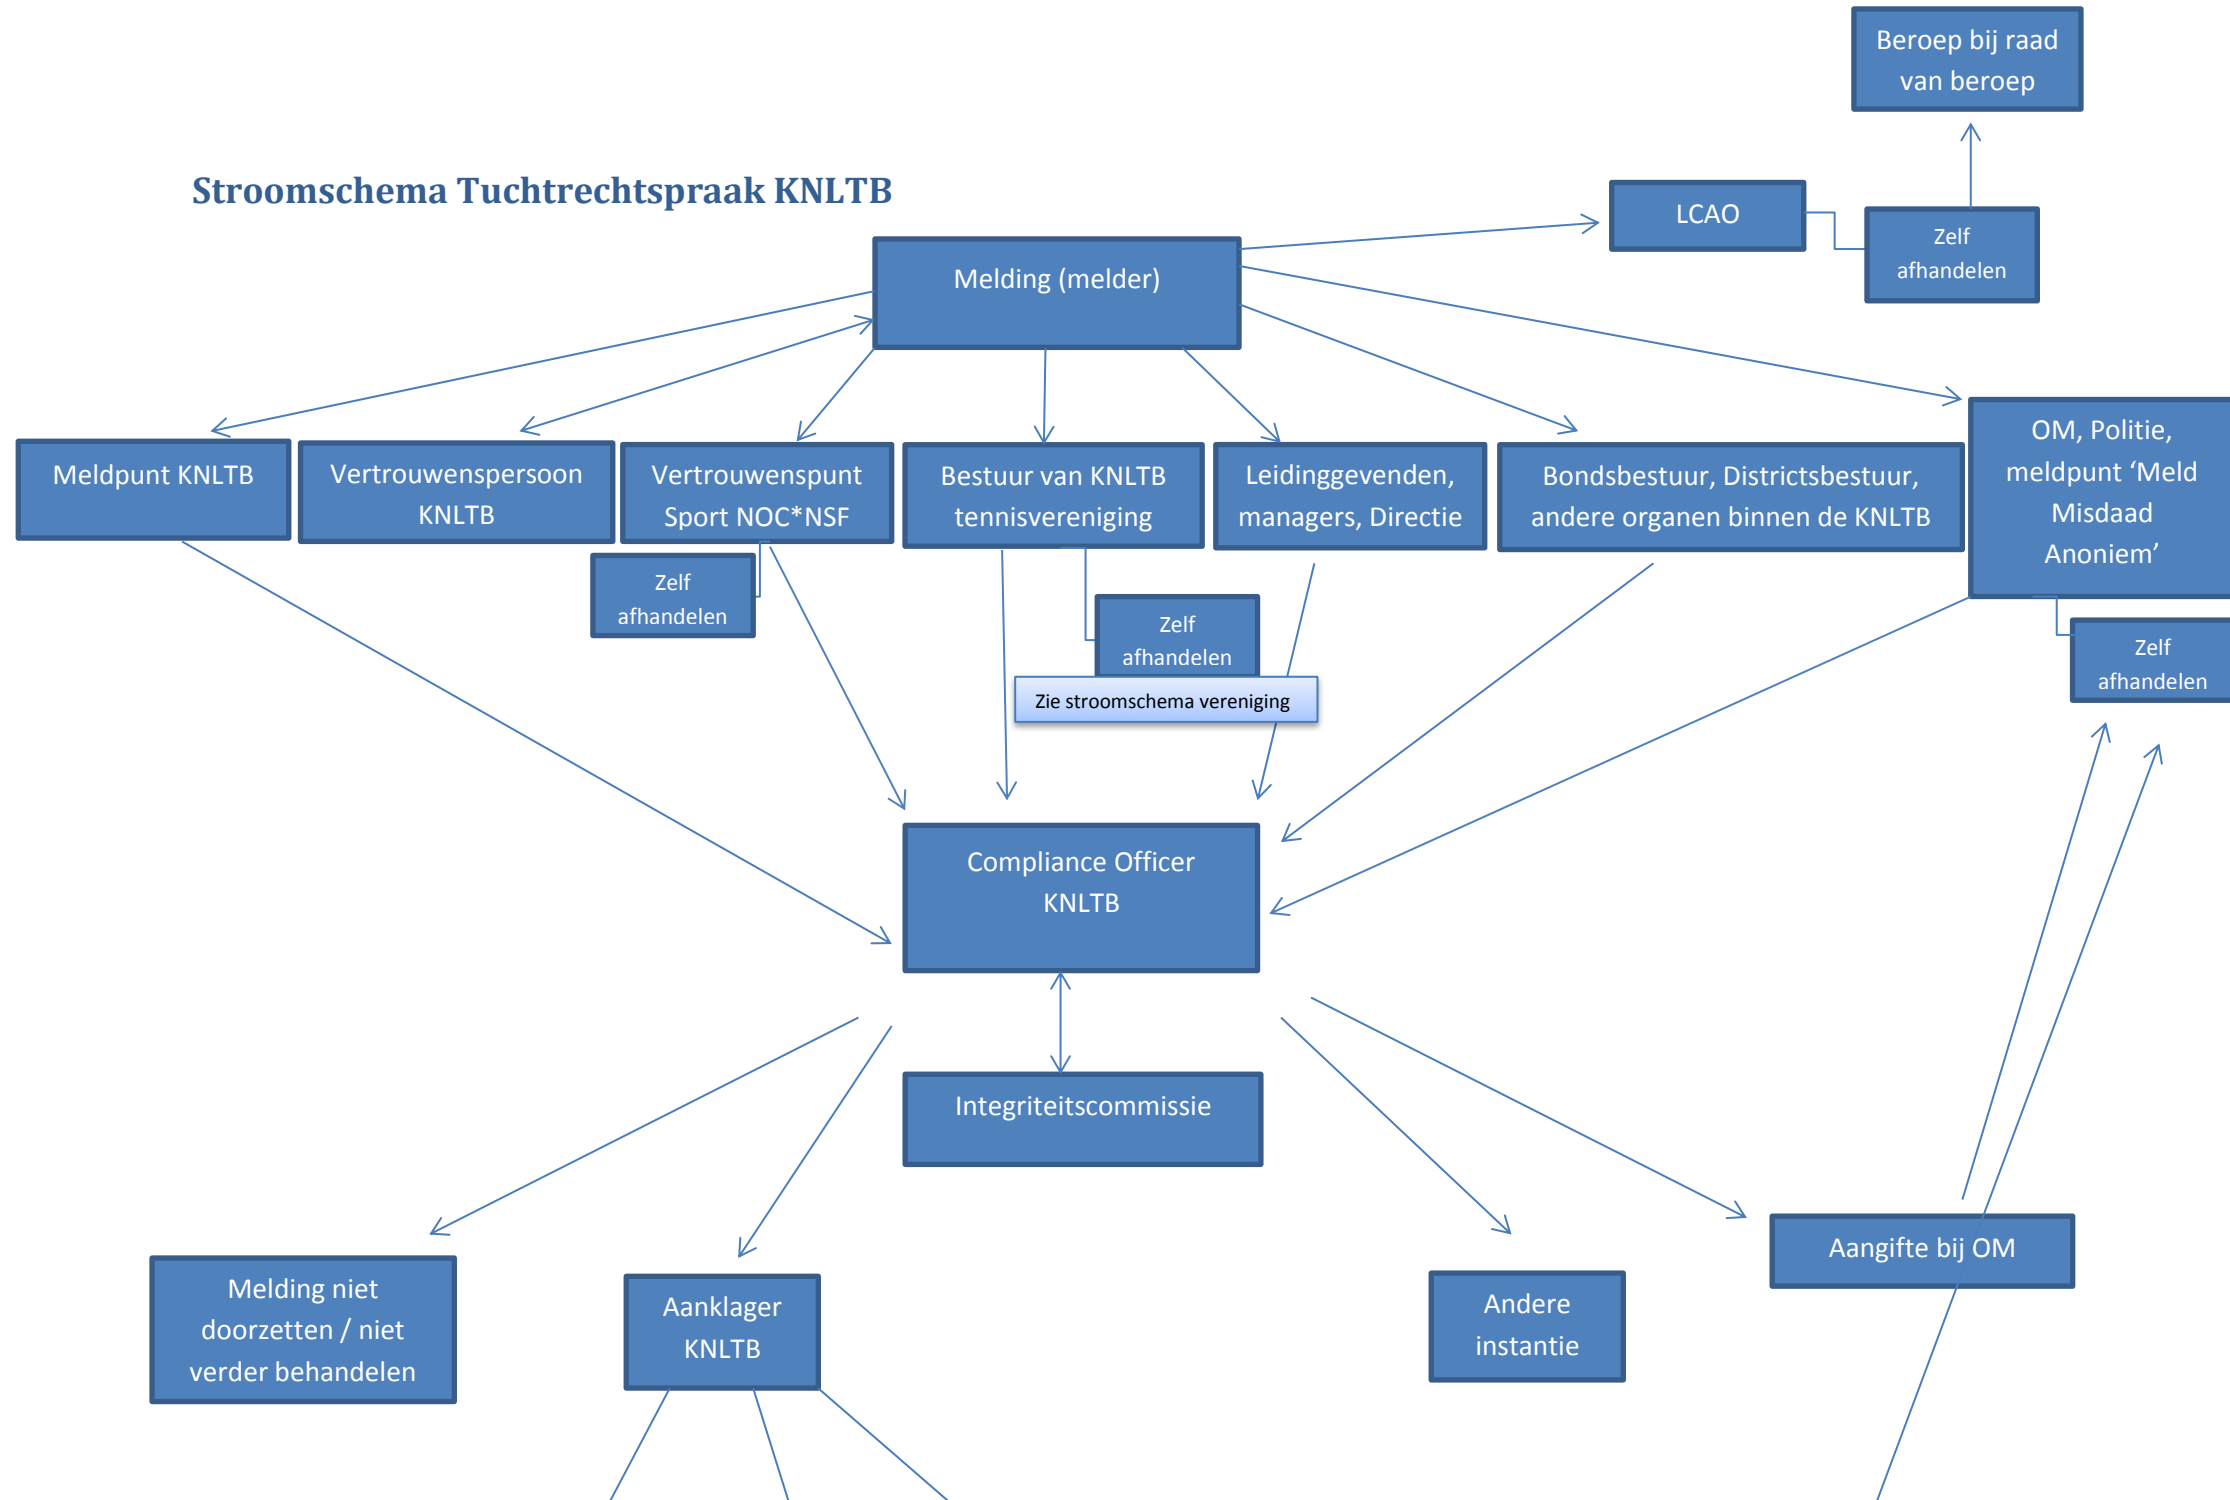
Beroep bij raad van beroep

Stroomschema Tuchtrechtspraak KNLTB

LCAO

Zelf afhandelen

Melding (melder)

Meldpunt KNLTB

Vertrouwenspersoon KNLTB

Vertrouwenspunt Sport NOC*NSF

Bestuur van KNLTB tennisvereniging

Leidinggevenden, managers, Directie

Bondsbestuur, Districtsbestuur, andere organen binnen de KNLTB

OM, Politie, meldpunt ‘Meld Misdaad Anoniem’

Zelf afhandelen

Zelf afhandelen

Zie stroomschema vereniging

Zelf afhandelen

Compliance Officer KNLTB

Integriteitscommissie

Melding niet doorzetten / niet verder behandelen

Aanklager KNLTB

Andere instantie

Aangifte bij OM